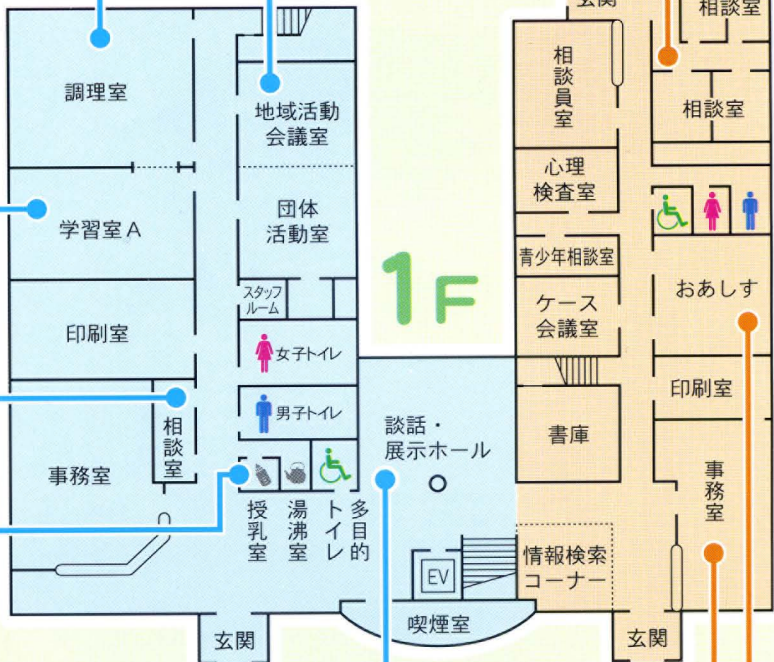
玄関
相談室
調理室
地域活動会議室
相談員室
相談室
学習室A
団体活動室
心理検査室
1F
青少年相談室
スタッフルーム
おあしす
ケース会議室
印刷室
女子トイレ
印刷室
男子トイレ
談話・展示ホール
相談室
書庫
事務室
事務室
授乳室
湯沸室
トイレ
多目的
情報検索コーナー
EV
喫煙室
玄関
玄関